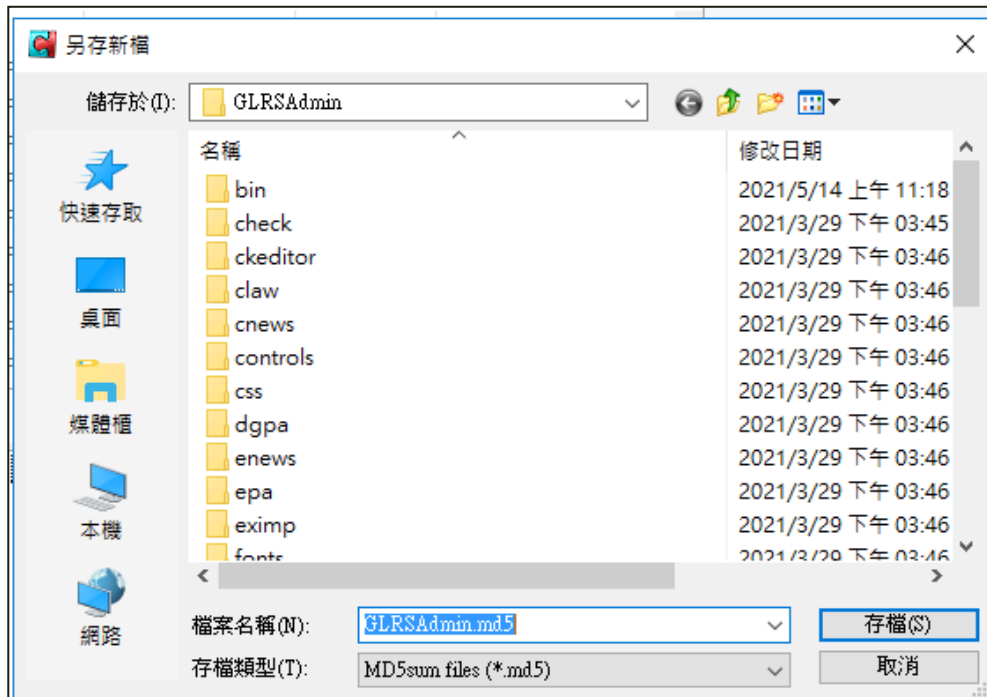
另存新檔

儲存於(I): GLRSAdmin

快速存取
桌面
媒體櫃
本機
網路

| 名稱 | 修改日期 |
|---|---|
| bin | 2021/5/14 上午 11:18 |
| check | 2021/3/29 下午 03:45 |
| ckeditor | 2021/3/29 下午 03:46 |
| claw | 2021/3/29 下午 03:46 |
| cnews | 2021/3/29 下午 03:46 |
| controls | 2021/3/29 下午 03:46 |
| css | 2021/3/29 下午 03:46 |
| dgpa | 2021/3/29 下午 03:46 |
| enews | 2021/3/29 下午 03:46 |
| epa | 2021/3/29 下午 03:46 |
| eximp | 2021/3/29 下午 03:46 |
| fonts | 2021/3/29 下午 03:46 |

檔案名稱(N): GLRSAdmin.md5
存檔類型(T): MD5sum files (*.md5)

存檔(S)
取消